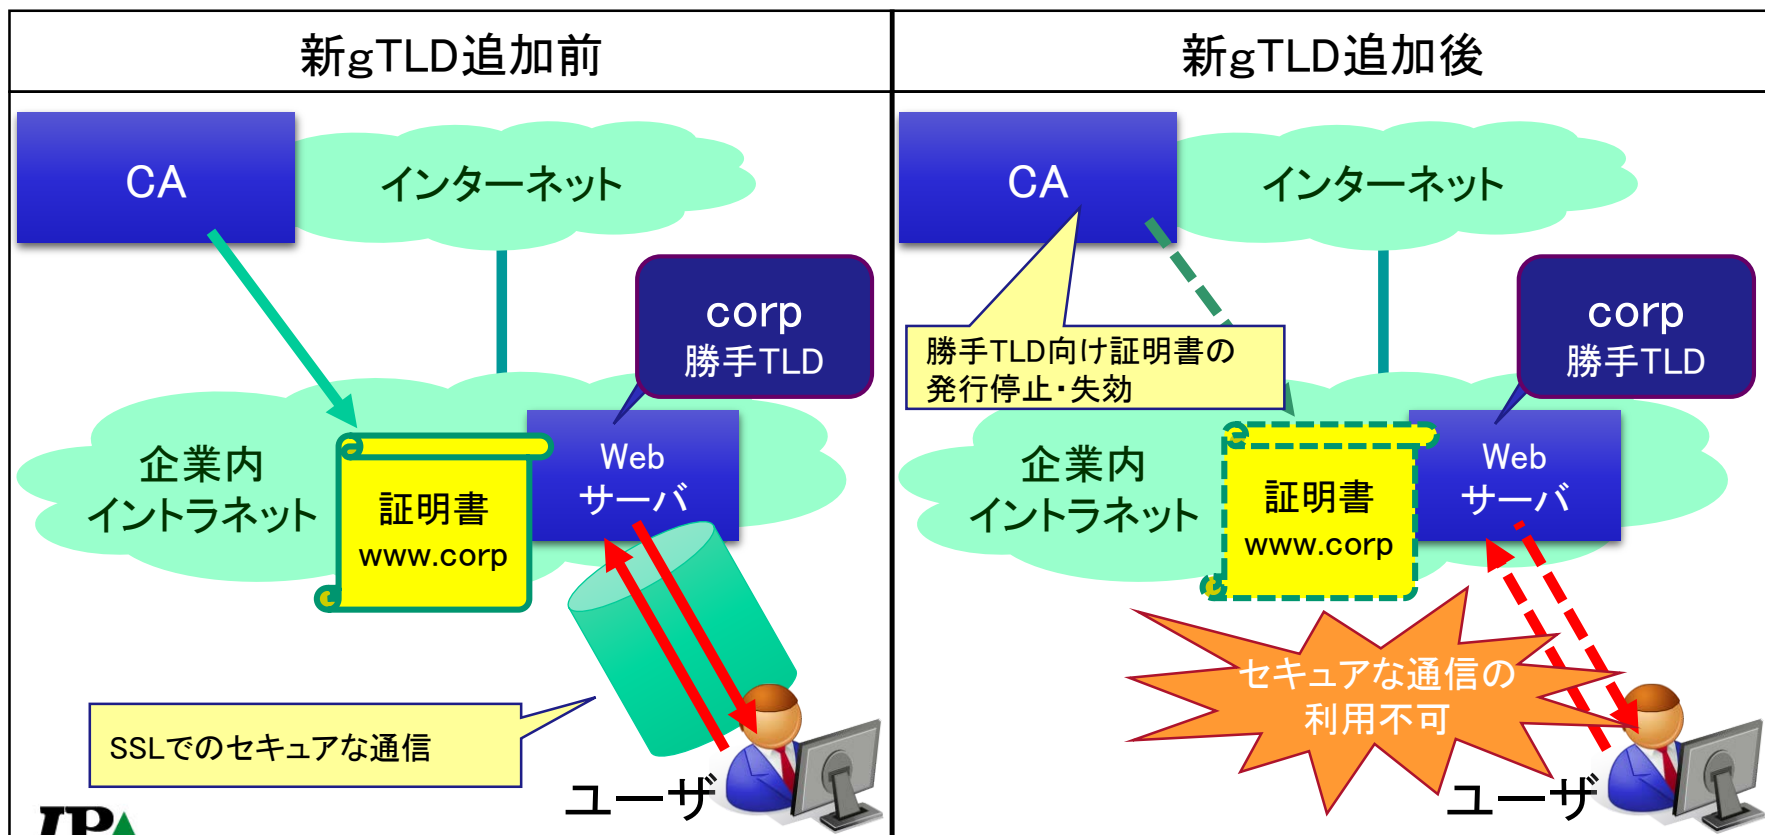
| 新gTLD追加前 | 新gTLD追加後 |
|---|---|

CA

インターネット

corp
勝手TLD

企業内
イントラネット

証明書
www.corp

Web
サーバ

SSLでのセキュアな通信

ユーザ

IPA

CA

インターネット

勝手TLD向け証明書の発行停止・失効

corp
勝手TLD

企業内
イントラネット

証明書
www.corp

Web
サーバ

セキュアな通信の
利用不可

ユーザ